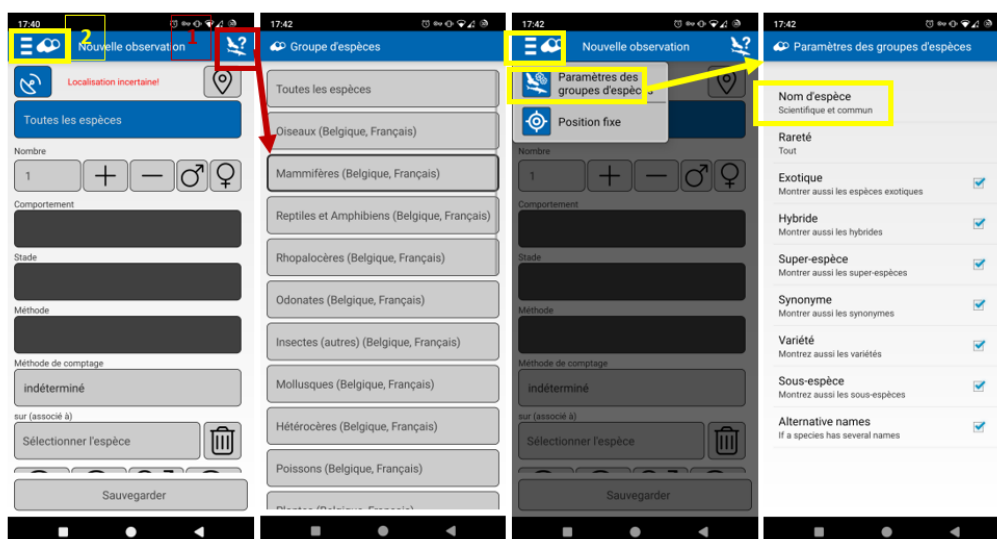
17:40

2

1

Nouvelle observation

Localisation incertaine!

Toutes les espèces

Nombre

1

Comportement

Stade

Méthode

Méthode de comptage

indéterminé

sur (associé à)

Sélectionner l'espèce

Sauvegarder

17:42

Groupe d'espèces

Toutes les espèces

Oiseaux (Belgique, Français)

Mammifères (Belgique, Français)

Reptiles et Amphibiens (Belgique, Français)

Rhopalocères (Belgique, Français)

Odonates (Belgique, Français)

Insectes (autres) (Belgique, Français)

Mollusques (Belgique, Français)

Hétérocères (Belgique, Français)

Poissons (Belgique, Français)

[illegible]

17:42

Nouvelle observation

Paramètres des groupes d'espèces

Position fixe

Nombre

1

Comportement

Stade

Méthode

Méthode de comptage

indéterminé

sur (associé à)

Sélectionner l'espèce

Sauvegarder

17:42

Paramètres des groupes d'espèces

Nom d'espèce
Scientifique et commun

Rareté
Tout

Exotique
Montrer aussi les espèces exotiques

Hybride
Montrer aussi les hybrides

Super-espèce
Montrer aussi les super-espèces

Synonyme
Montrer aussi les synonymes

Variété
Montrez aussi les variétés

Sous-espèce
Montrer aussi les sous-espèces

Alternative names
If a species has several names